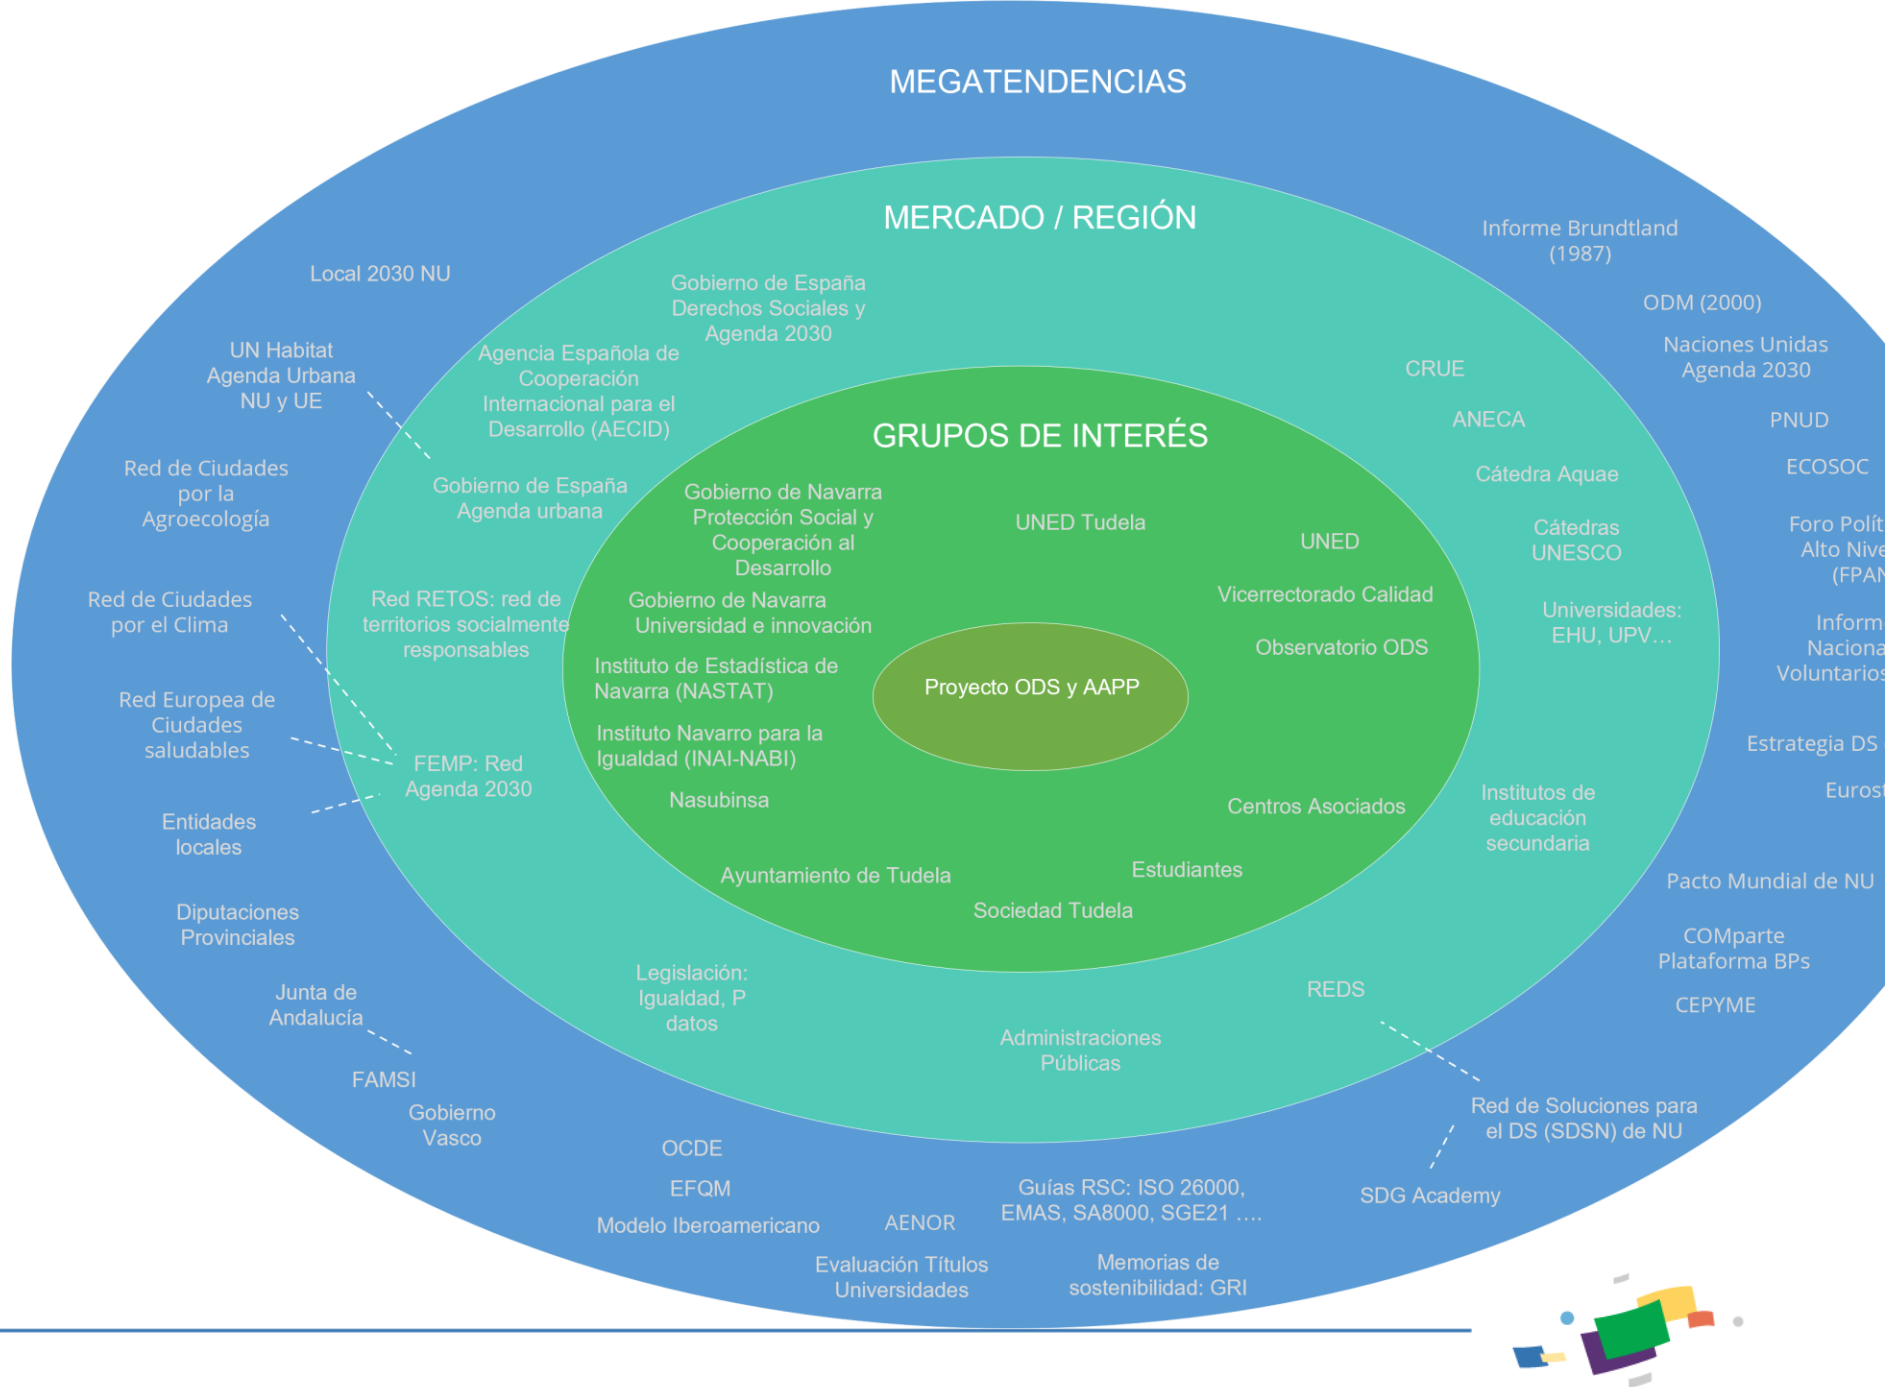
MEGATENDENCIAS

MERCADO / REGIÓN

GRUPOS DE INTERÉS

Proyecto ODS y AAPP

Gobierno de Navarra Protección Social y Cooperación al Desarrollo

UNED Tudela

UNED

Vicerrectorado Calidad

Observatorio ODS

Gobierno de Navarra Universidad e innovación

Instituto de Estadística de Navarra (NASTAT)

Instituto Navarro para la Igualdad (INAI-NABI)

Nasubinsa

Centros Asociados

Ayuntamiento de Tudela

Estudiantes

Sociedad Tudela

Gobierno de España Derechos Sociales y Agenda 2030

Agencia Española de Cooperación Internacional para el Desarrollo (AECID)

Gobierno de España Agenda urbana

Red RETOS: red de territorios socialmente responsables

FEMP: Red Agenda 2030

Legislación: Igualdad, P datos

Administraciones Públicas

REDS

CRUE

ANECA

Cátedra Aquae

Cátedras UNESCO

Universidades: EHU, UPV…

Institutos de educación secundaria

Local 2030 NU

UN Habitat Agenda Urbana NU y UE

Red de Ciudades por la Agroecología

Red de Ciudades por el Clima

Red Europea de Ciudades saludables

Entidades locales

Diputaciones Provinciales

Junta de Andalucía

FAMSI

Gobierno Vasco

OCDE

EFQM

Modelo Iberoamericano

AENOR

Evaluación Títulos Universidades

Guías RSC: ISO 26000, EMAS, SA8000, SGE21 ….

Memorias de sostenibilidad: GRI

SDG Academy

Red de Soluciones para el DS (SDSN) de NU

CEPYME

COMparte Plataforma BPs

Pacto Mundial de NU

Eurost

Estrategia DS

Inform Naciona Voluntarios

Foro Polít Alto Nive (FPAN

ECOSOC

PNUD

Naciones Unidas Agenda 2030

ODM (2000)

Informe Brundtland (1987)